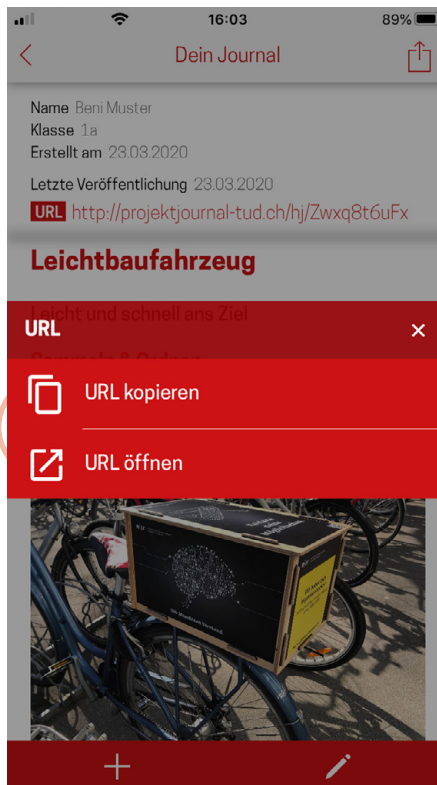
16:03 89%

Dein Journal

Name Beni Muster
Klasse 1a
Erstellt am 23.03.2020

Letzte Veröffentlichung 23.03.2020
URL http://projektjournal-tud.ch/hj/Zwxq8t6uFx

Leichtbaufahrzeug

Leicht und schnell ans Ziel

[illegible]

URL ×

URL kopieren

URL öffnen